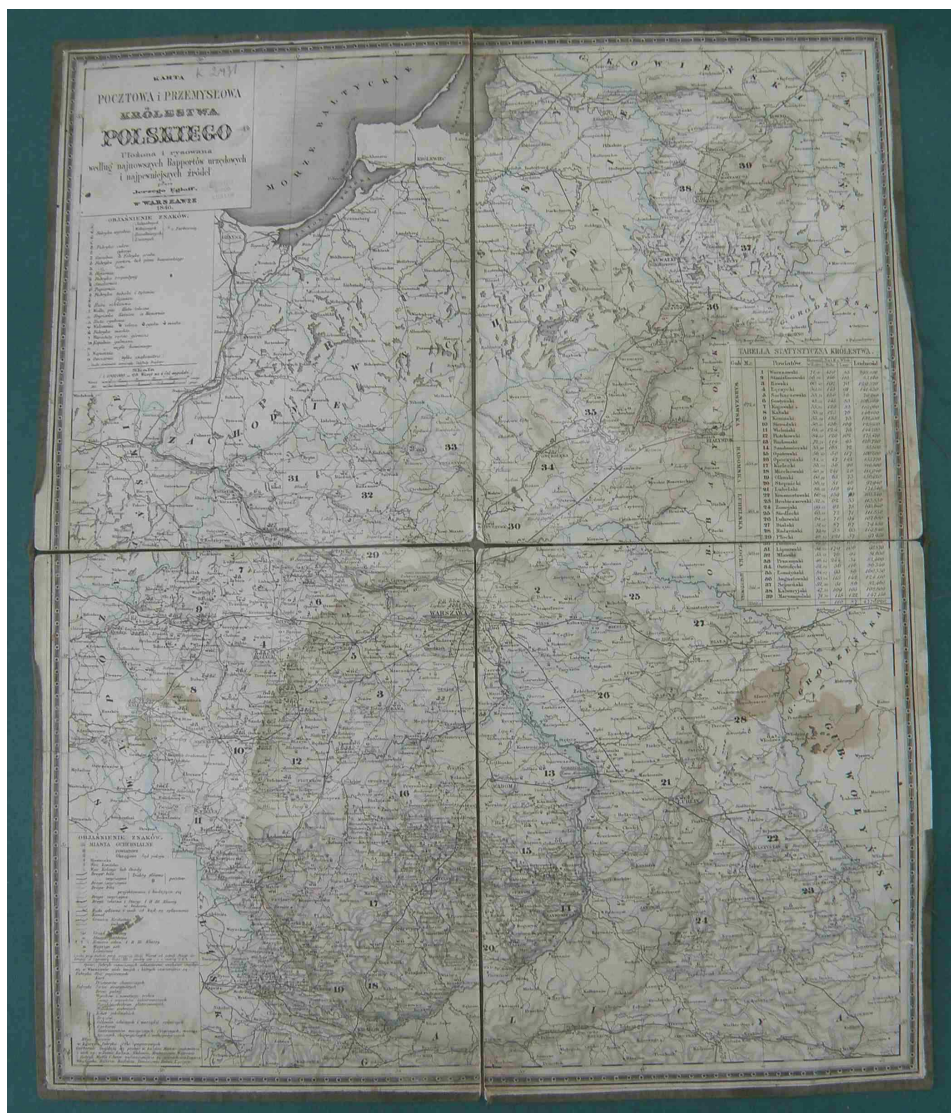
K 2431

KARTA
POCZTOWA i PRZEMYSŁOWA
KRÓLESTWA
POLSKIEGO
Ułożona i sprowadzona
według najnowszych Rapportów urzędowych
i najpewniejszych źródeł
przez
Jerzego Ugloff
W WARSZAWIE
1840.

MORZE BAŁTYCKIE

OBJAŚNIENIE ZNAKÓW.

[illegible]

TABELLA STATYSTYCZNA KRÓLESTWA

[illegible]

OBJAŚNIENIE ZNAKÓW.
MIASTA GUBERNIALNE

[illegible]

WARSZAWA

ZA ODRĄ

KOWIEŃ

GRODZIEŃSK

WOŁYŃSK

GUBERNIA

1
2
3
4
5
6
7
8
9
10
11
12
13
14
15
16
17
18
19
20
21
22
23
24
25
26
27
28
29
30
31
32
33
34
35
36
37
38
39